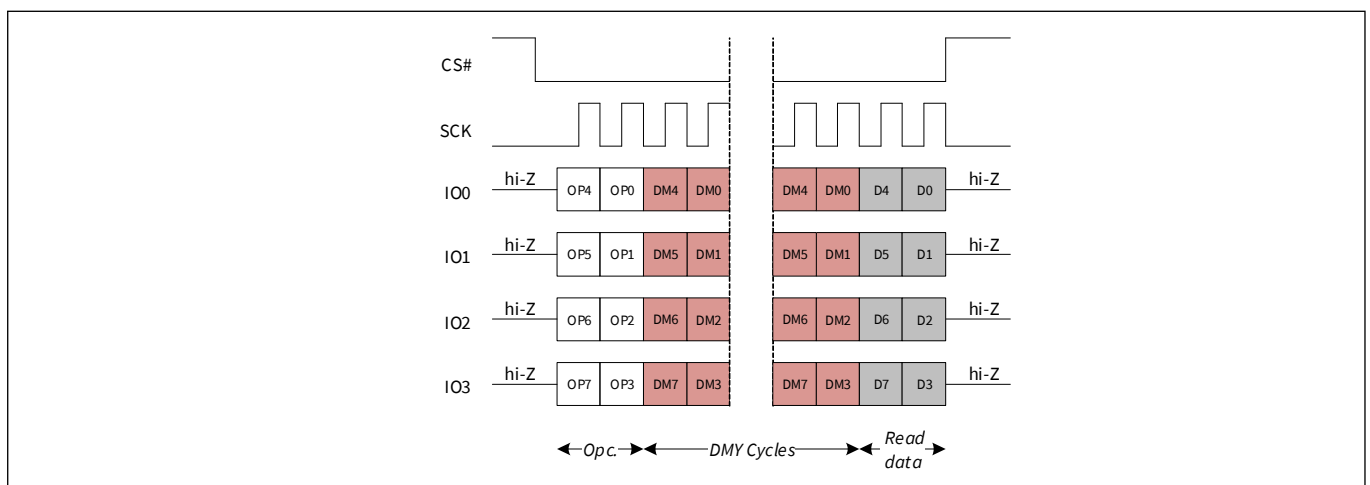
CS#

SCK

IO0 hi-Z OP4 OP0 DM4 DM0 DM4 DM0 D4 D0 hi-Z

IO1 hi-Z OP5 OP1 DM5 DM1 DM5 DM1 D5 D1 hi-Z

IO2 hi-Z OP6 OP2 DM6 DM2 DM6 DM2 D6 D2 hi-Z

IO3 hi-Z OP7 OP3 DM7 DM3 DM7 DM3 D7 D3 hi-Z

Opc. DMY Cycles Read data